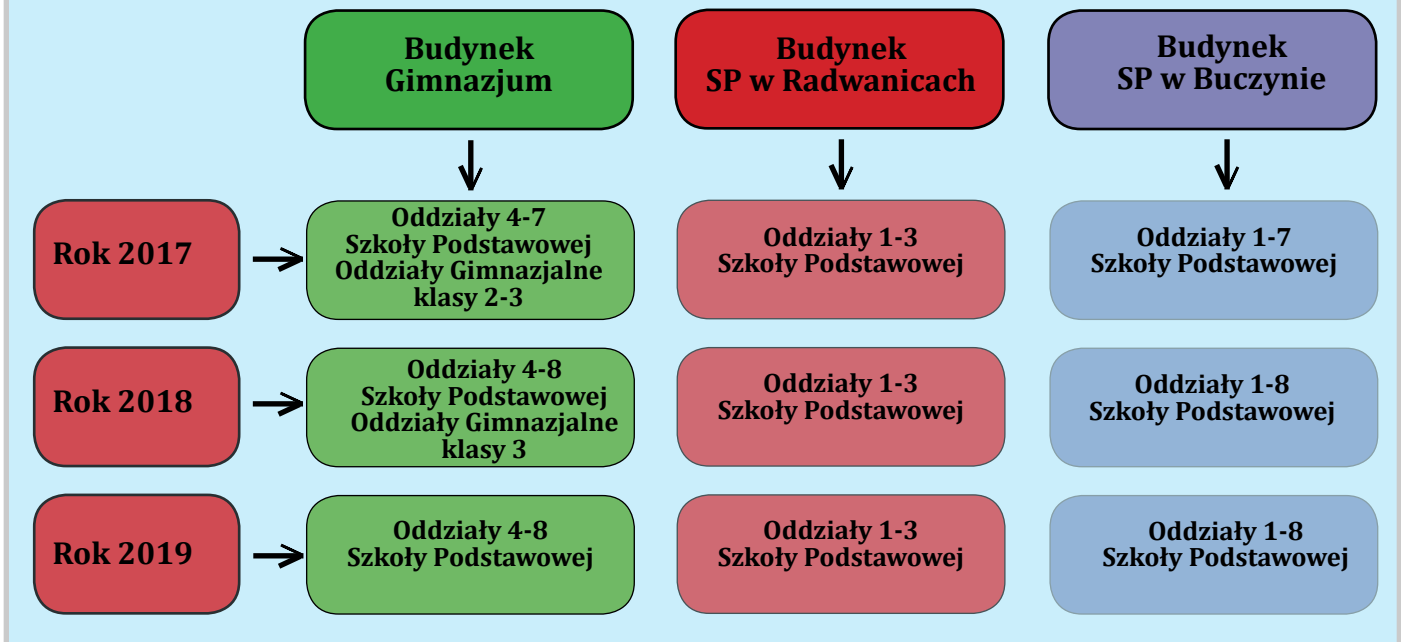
Budynek Gimnazjum

Budynek SP w Radwanicach

Budynek SP w Buczynie

Rok 2017

Oddziały 4-7 Szkoły Podstawowej Oddziały Gimnazjalne klasy 2-3

Oddziały 1-3 Szkoły Podstawowej

Oddziały 1-7 Szkoły Podstawowej

Rok 2018

Oddziały 4-8 Szkoły Podstawowej Oddziały Gimnazjalne klasy 3

Oddziały 1-3 Szkoły Podstawowej

Oddziały 1-8 Szkoły Podstawowej

Rok 2019

Oddziały 4-8 Szkoły Podstawowej

Oddziały 1-3 Szkoły Podstawowej

Oddziały 1-8 Szkoły Podstawowej